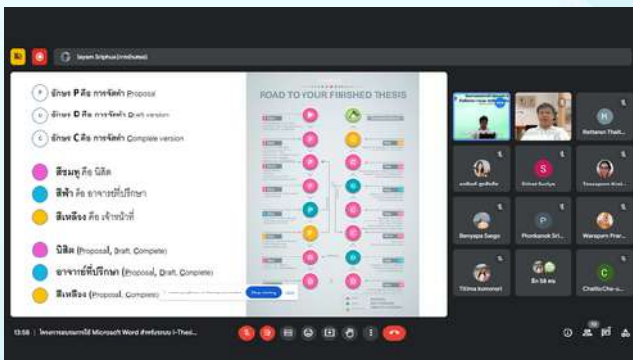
Sayam Sriphue (Institution)

P อักษร P คือ การจัดทำ Proposal
D อักษร D คือ การจัดทำ Draft version
C อักษร C คือ การจัดทำ Complete version

สีชมพู คือ นิสิต
สีฟ้า คือ อาจารย์ที่ปรึกษา
สีเหลือง คือ เจ้าหน้าที่

นิสิต (Proposal, Draft, Complete)
อาจารย์ที่ปรึกษา (Proposal, Draft, Complete)
สีเหลือง (Proposal, Complete)

ROAD TO YOUR FINISHED THESIS

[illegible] Stop sharing

Rattanan Thait...
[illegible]
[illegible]
Benyapa Sungs
Phonlapak Sri...
Warapon Prar...
Titima komonsri
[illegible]
ChalitaCha-u...

13:58 | โครงการอบรมการใช้ Microsoft Word สำหรับงานวิทยานิพนธ์ i-Thesi...